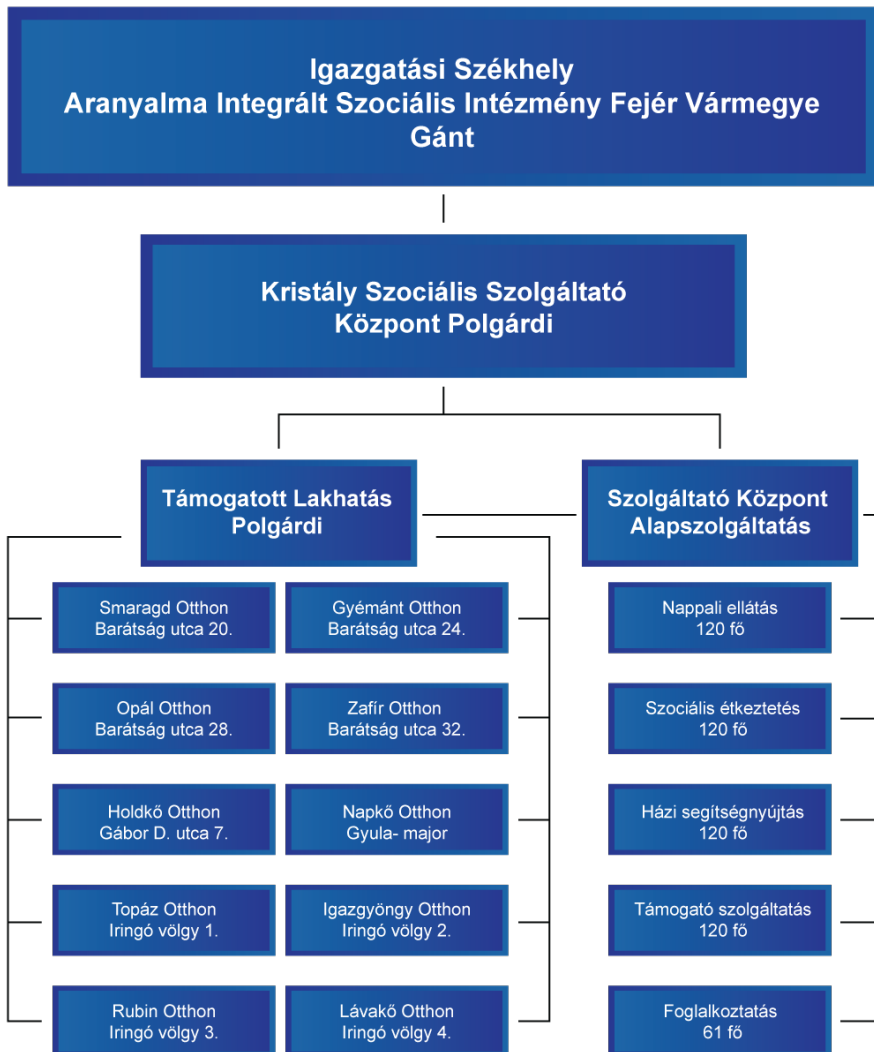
Igazgatási Székhely
Aranyalma Integrált Szociális Intézmény Fejér Vármegye
Gánt

Kristály Szociális Szolgáltató
Központ Polgárdi

Támogatott Lakhatás
Polgárdi

Szolgáltató Központ
Alapszolgáltatás

Smaragd Otthon
Barátság utca 20.

Gyémánt Otthon
Barátság utca 24.

Opál Otthon
Barátság utca 28.

Zafír Otthon
Barátság utca 32.

Holdkő Otthon
Gábor D. utca 7.

Napkő Otthon
Gyula- major

Topáz Otthon
Iringó völgy 1.

Igazgyöngy Otthon
Iringó völgy 2.

Rubin Otthon
Iringó völgy 3.

Lávakő Otthon
Iringó völgy 4.

Nappali ellátás
120 fő

Szociális étkeztetés
120 fő

Házi segítségnyújtás
120 fő

Támogató szolgáltatás
120 fő

Foglalkoztatás
61 fő